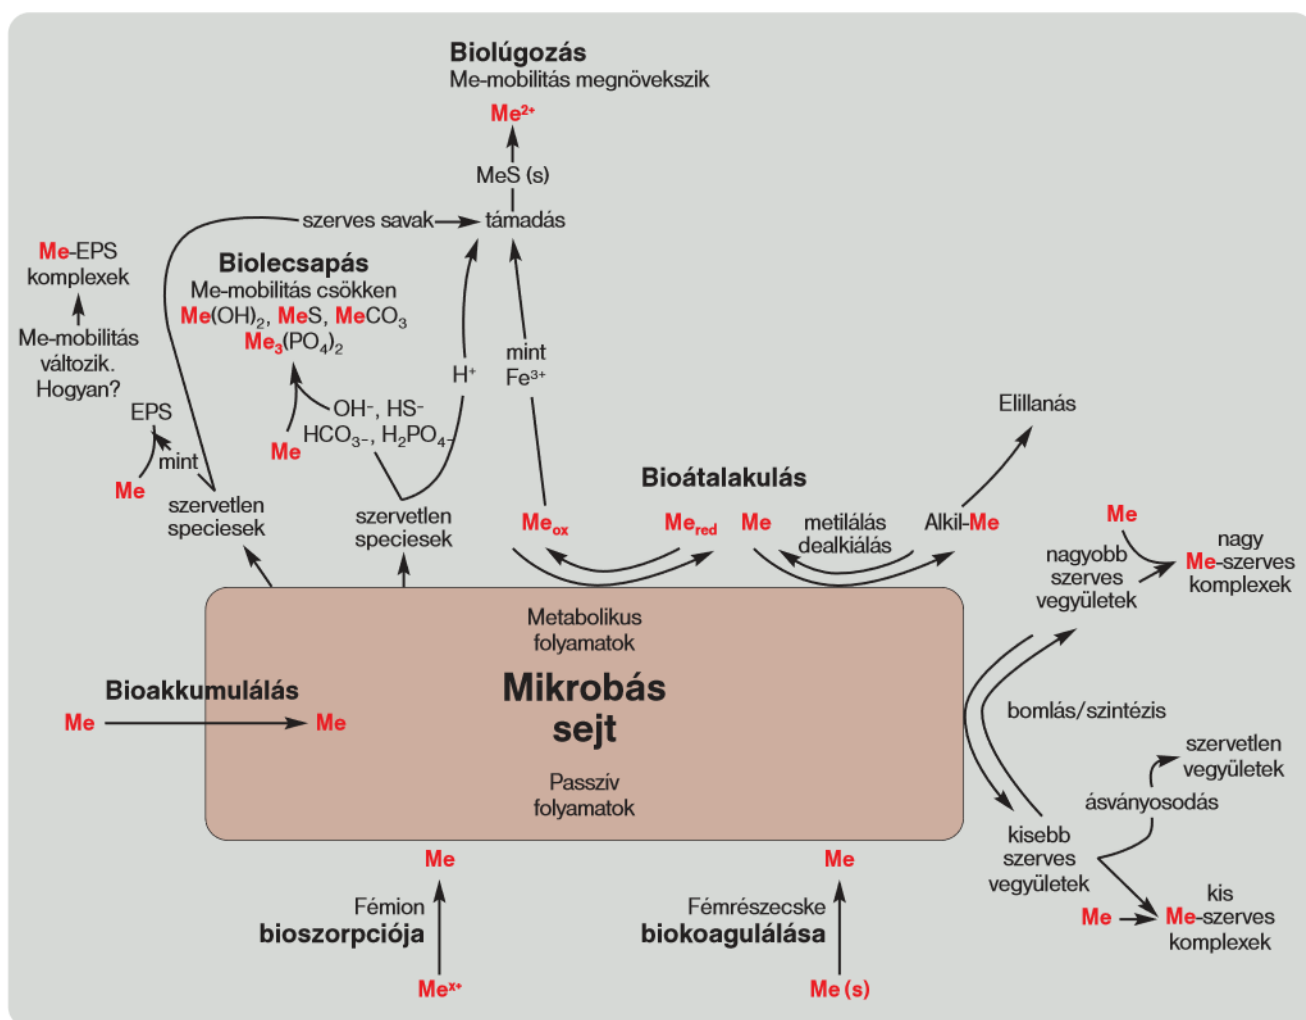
Biolúgozás
Me-mobilitás megnövekszik
$Me^{2+}$
MeS (s)
szerves savak
támadás

Me-EPS komplexek
Me-mobilitás változik. Hogyan?
EPS
mint
Me
szervetlen speciesek

Biolecsapás
Me-mobilitás csökken
$Me(OH)_2$, MeS, $MeCO_3$
$Me_3(PO_4)_2$
$OH^-$, $HS^-$
$HCO_3^-$, $H_2PO_4^-$
Me
$H^+$
szervetlen speciesek

mint
$Fe^{3+}$
$Me_{ox}$
$Me_{red}$

Bioátalakulás
Me
metilálás
dealkiálás
Alkil-Me
Elillanás

Me
nagyobb szerves vegyületek
nagy Me-szerves komplexek

Metabolikus folyamatok
Mikrobás sejt
Passzív folyamatok

Bioakkumulálás
Me
Me

bomlás/szintézis
szervetlen vegyületek
ásványosodás
kisebb szerves vegyületek
Me
kis Me-szerves komplexek

Me
Fémion
bioszorpciója
$Me^{x+}$

Me
Fémrészecske
biokoagulálása
Me (s)